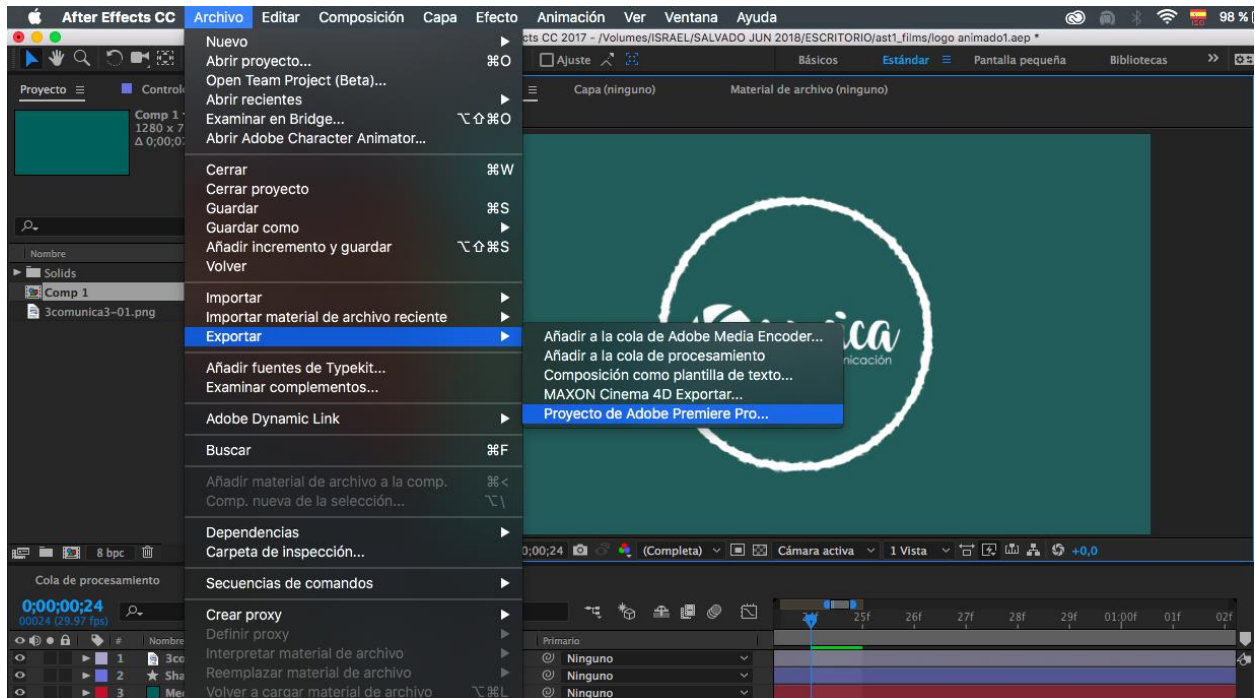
After Effects CC Archivo Editar Composición Capa Efecto Animación Ver Ventana Ayuda 98 %

cts CC 2017 - /Volumes/ISRAEL/SALVADO JUN 2018/ESCRITORIO/ast1_films/logo animado1.aep *

Ajuste Básicos Estándar Pantalla pequeña Bibliotecas

Proyecto Control

Comp 1
1280 x 7
Δ 0;00;0

Nombre
Solids
Comp 1
3comunica3-01.png

8 bpc

Nuevo
Abrir proyecto... ⌘O
Open Team Project (Beta)...
Abrir recientes
Examinar en Bridge... ⌥⇧⌘O
Abrir Adobe Character Animator...

Cerrar ⌘W
Cerrar proyecto
Guardar ⌘S
Guardar como
Añadir incremento y guardar ⌥⇧⌘S
Volver

Importar
Importar material de archivo reciente
Exportar

Añadir fuentes de Typekit...
Examinar complementos...

Adobe Dynamic Link

Buscar ⌘F

Añadir material de archivo a la comp. ⌘<
Comp. nueva de la selección... ⌥\

Dependencias
Carpeta de inspección...

Secuencias de comandos

Crear proxy
Definir proxy
Interpretar material de archivo
Reemplazar material de archivo
Volver a cargar material de archivo ⌥⌘L

Añadir a la cola de Adobe Media Encoder...
Añadir a la cola de procesamiento
Composición como plantilla de texto...
MAXON Cinema 4D Exportar...
Proyecto de Adobe Premiere Pro...

Capa (ninguno)
Material de archivo (ninguno)

ca
nicación

0;00;24 (Completa) Cámara activa 1 Vista +0,0

Cola de procesamiento
0;00;00;24
00024 (29.97 fps)

Nombre
1 3co
2 Sha
3 Me

Primario
Ninguno
Ninguno
Ninguno

25f 26f 27f 28f 29f 01:00f 01f 02f